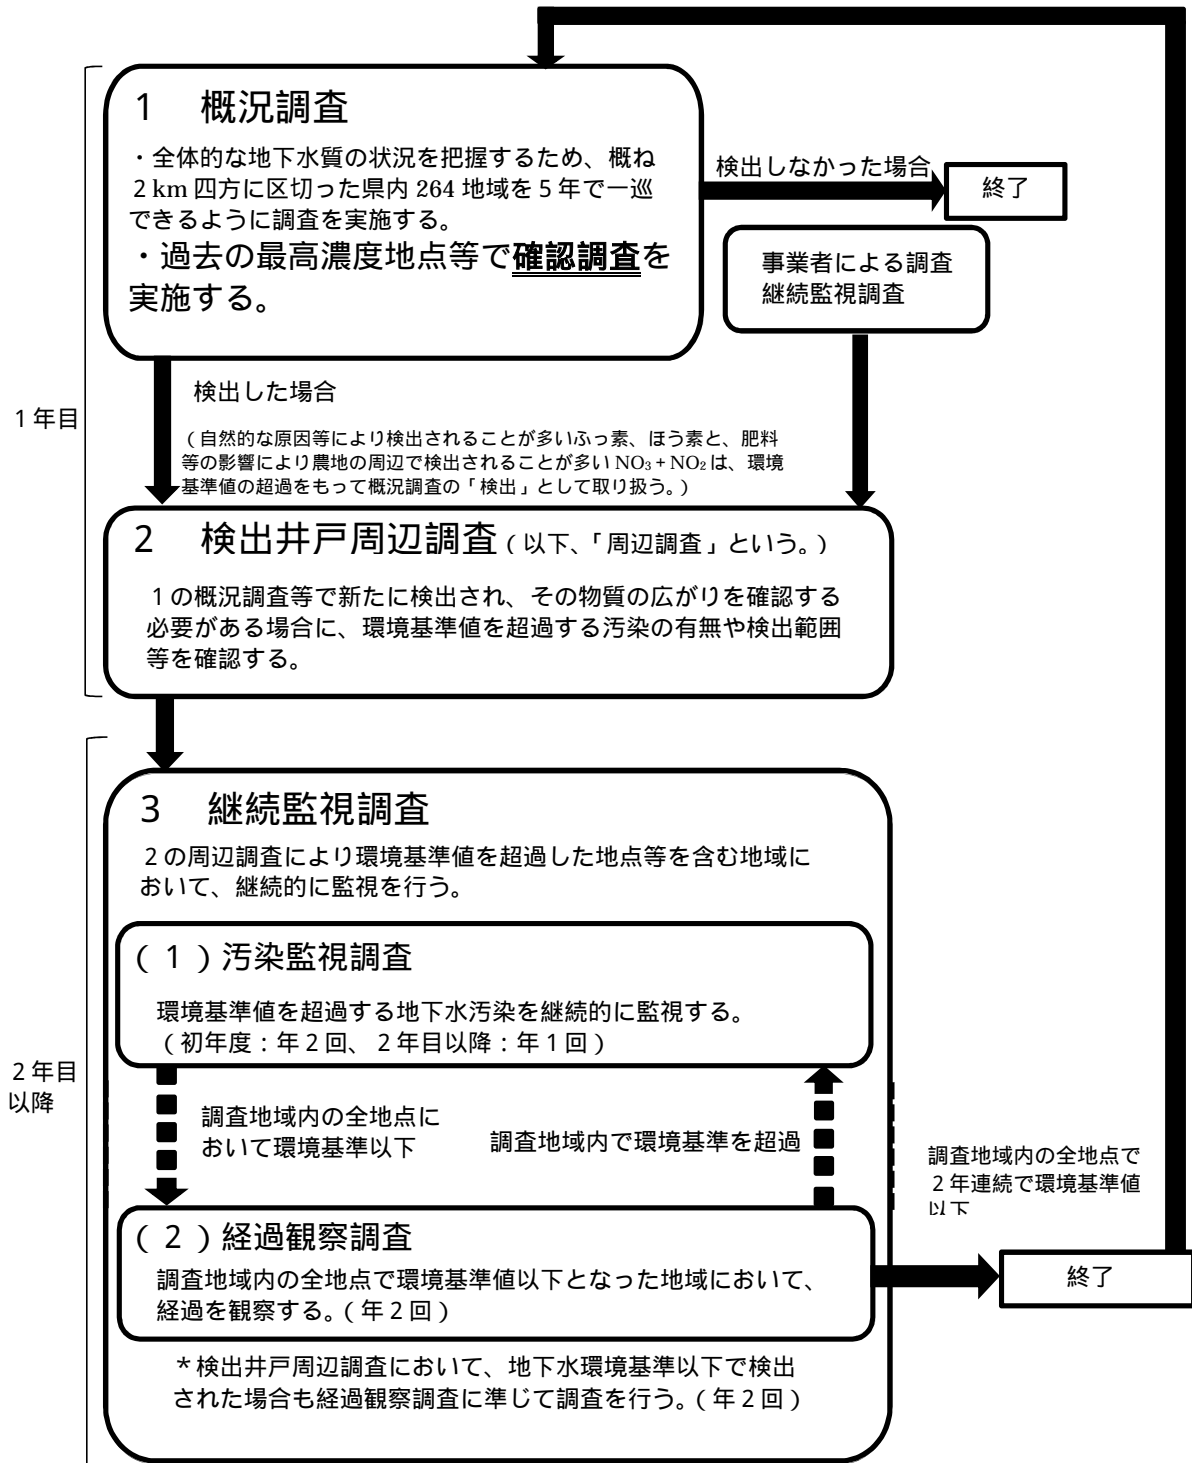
1　概況調査

・全体的な地下水質の状況を把握するため、概ね 2 km 四方に区切った県内 264 地域を 5 年で一巡できるように調査を実施する。
・過去の最高濃度地点等で確認調査を実施する。

検出しなかった場合

終了

事業者による調査
継続監視調査

1 年目

検出した場合

（自然的な原因等により検出されることが多いふっ素、ほう素と、肥料等の影響により農地の周辺で検出されることが多い $NO_3+NO_2$ は、環境基準値の超過をもって概況調査の「検出」として取り扱う。）

2　検出井戸周辺調査（以下、「周辺調査」という。）

1 の概況調査等で新たに検出され、その物質の広がりを確認する必要がある場合に、環境基準値を超過する汚染の有無や検出範囲等を確認する。

2 年目以降

3　継続監視調査

2 の周辺調査により環境基準値を超過した地点等を含む地域において、継続的に監視を行う。

（1）汚染監視調査

環境基準値を超過する地下水汚染を継続的に監視する。
（初年度：年 2 回、2 年目以降：年 1 回）

調査地域内の全地点において環境基準以下

調査地域内で環境基準を超過

調査地域内の全地点で 2 年連続で環境基準値以下

（2）経過観察調査

調査地域内の全地点で環境基準値以下となった地域において、経過を観察する。（年 2 回）

終了

＊検出井戸周辺調査において、地下水環境基準以下で検出された場合も経過観察調査に準じて調査を行う。（年 2 回）